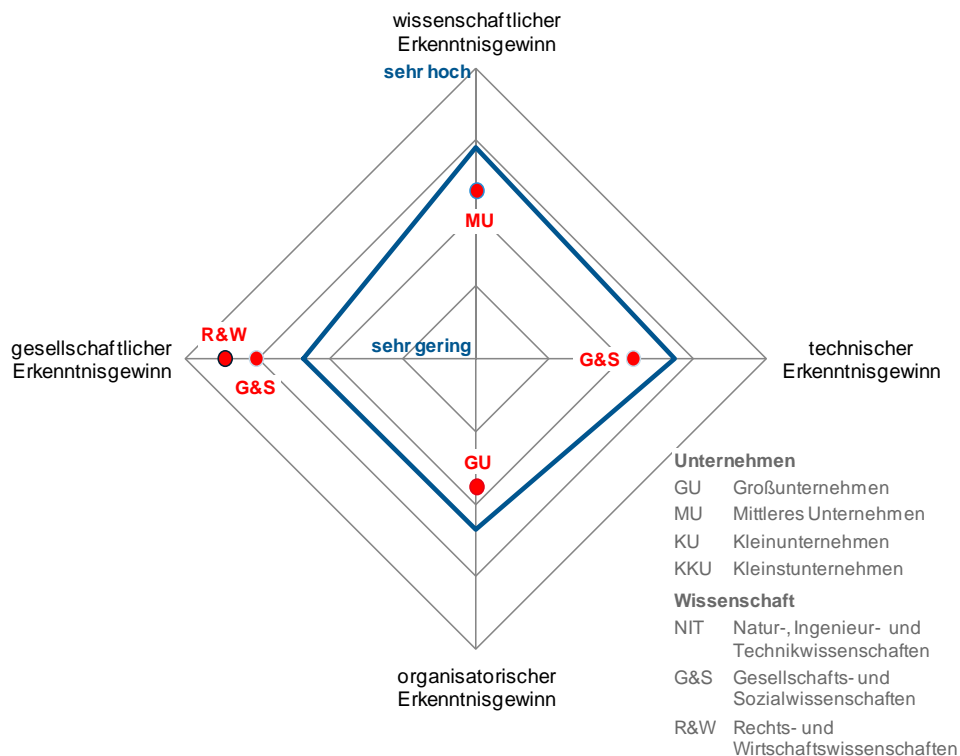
wissenschaftlicher Erkenntnisgewinn

sehr hoch

MU

R&W

gesellschaftlicher Erkenntnisgewinn

G&S

sehr gering

G&S

technischer Erkenntnisgewinn

GU

organisatorischer Erkenntnisgewinn

Unternehmen

| | |
|---|---|
| GU | Großunternehmen |
| MU | Mittleres Unternehmen |
| KU | Kleinunternehmen |
| KKU | Kleinstunternehmen |

Wissenschaft

| | |
|---|---|
| NIT | Natur-, Ingenieur- und Technikwissenschaften |
| G&S | Gesellschafts- und Sozialwissenschaften |
| R&W | Rechts- und Wirtschaftswissenschaften |